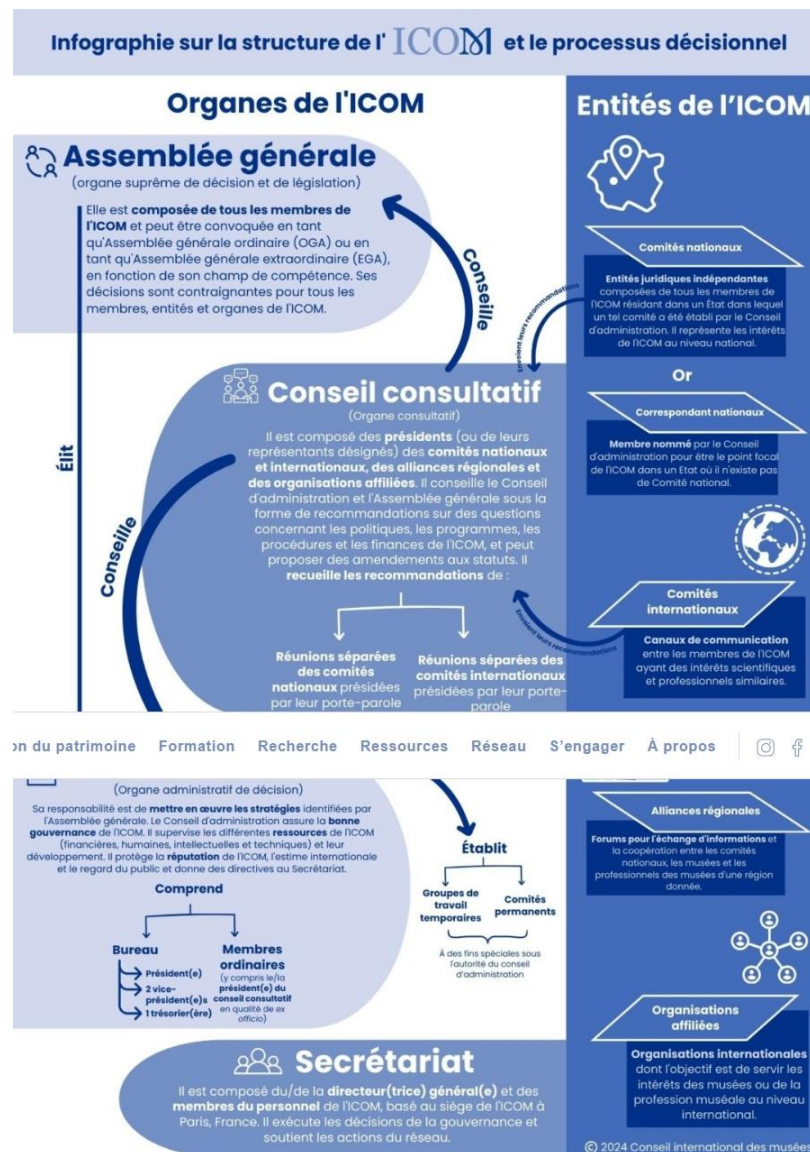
Infographie sur la structure de l' ICOM et le processus décisionnel

Organes de l'ICOM

Assemblée générale
(organe suprême de décision et de législation)

Elle est composée de tous les membres de l'ICOM et peut être convoquée en tant qu'Assemblée générale ordinaire (OGA) ou en tant qu'Assemblée générale extraordinaire (EGA), en fonction de son champ de compétence. Ses décisions sont contraignantes pour tous les membres, entités et organes de l'ICOM.

Conseille

Élit

Envoient leurs recommandations

Conseil consultatif
(Organe consultatif)

Il est composé des présidents (ou de leurs représentants désignés) des comités nationaux et internationaux, des alliances régionales et des organisations affiliées. Il conseille le Conseil d'administration et l'Assemblée générale sous la forme de recommandations sur des questions concernant les politiques, les programmes, les procédures et les finances de l'ICOM, et peut proposer des amendements aux statuts. Il recueille les recommandations de :

Réunions séparées des comités nationaux présidées par leur porte-parole

Réunions séparées des comités internationaux présidées par leur porte-parole

Conseille

Envoient leurs recommandations

Entités de l'ICOM

Comités nationaux

Entités juridiques indépendantes composées de tous les membres de l'ICOM résidant dans un État dans lequel un tel comité a été établi par le Conseil d'administration. Il représente les intérêts de l'ICOM au niveau national.

Or

Correspondant nationaux

Membre nommé par le Conseil d'administration pour être le point focal de l'ICOM dans un Etat où il n'existe pas de Comité national.

Comités internationaux

Canaux de communication entre les membres de l'ICOM ayant des intérêts scientifiques et professionnels similaires.

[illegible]n du patrimoine Formation Recherche Ressources Réseau S'engager À propos

(Organe administratif de décision)

Sa responsabilité est de mettre en œuvre les stratégies identifiées par l'Assemblée générale. Le Conseil d'administration assure la bonne gouvernance de l'ICOM. Il supervise les différentes ressources de l'ICOM (financières, humaines, intellectuelles et techniques) et leur développement. Il protège la réputation de l'ICOM, l'estime internationale et le regard du public et donne des directives au Secrétariat.

Comprend

Bureau
Président(e)
2 vice-président(e)s
1 trésorier(ère)

Membres ordinaires
(y compris le/la président(e) du conseil consultatif en qualité de ex officio)

Établit

Groupes de travail temporaires

Comités permanents

À des fins spéciales sous l'autorité du conseil d'administration

Alliances régionales

Forums pour l'échange d'informations et la coopération entre les comités nationaux, les musées et les professionnels des musées d'une région donnée.

Organisations affiliées

Organisations internationales dont l'objectif est de servir les intérêts des musées ou de la profession muséale au niveau international.

Secrétariat

Il est composé du/de la directeur(trice) général(e) et des membres du personnel de l'ICOM, basé au siège de l'ICOM à Paris, France. Il exécute les décisions de la gouvernance et soutient les actions du réseau.

© 2024 Conseil international des musées